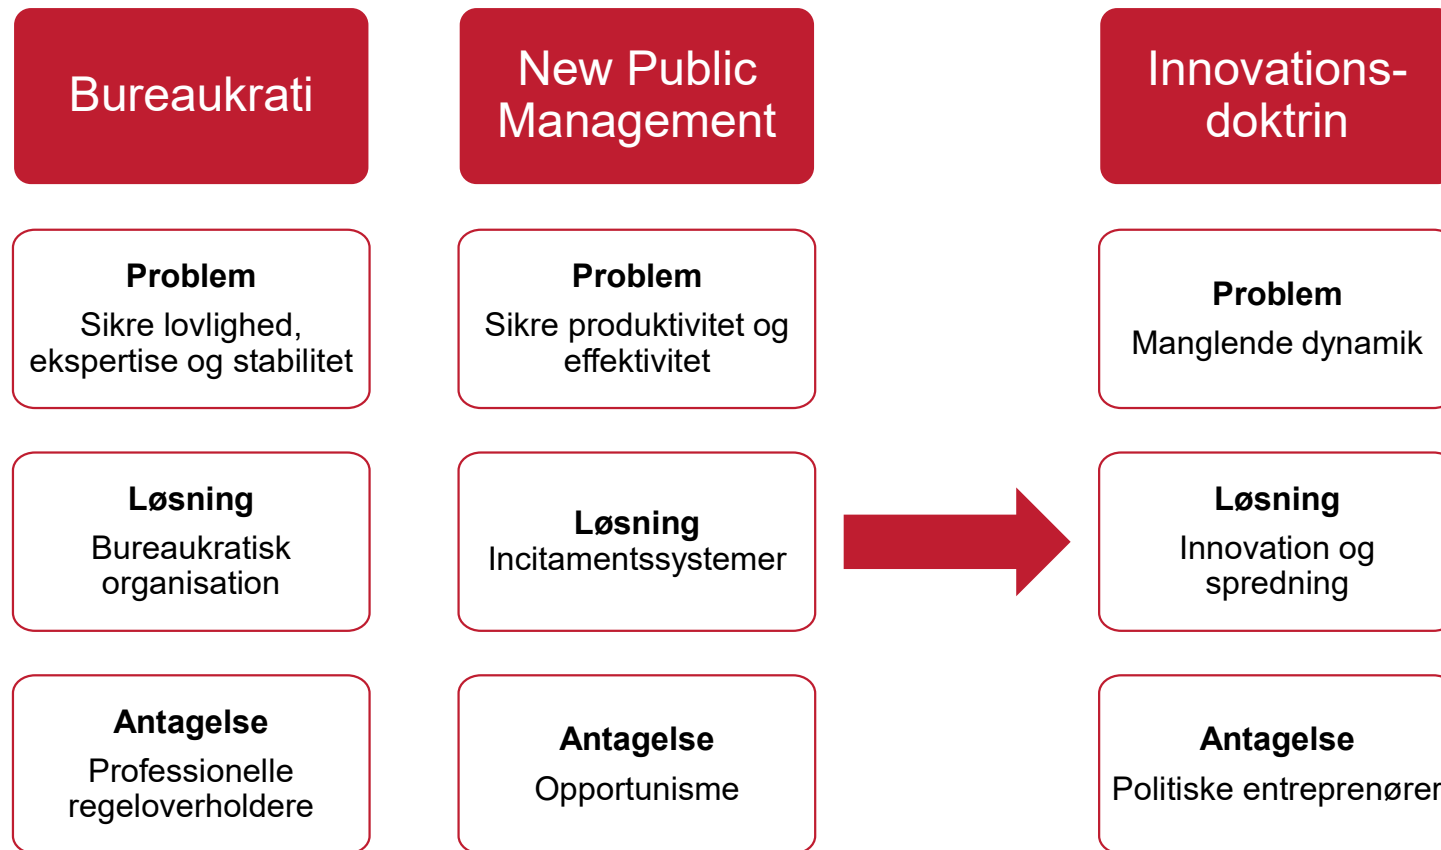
Bureaukrati

Problem
Sikre lovlighed, ekspertise og stabilitet

Løsning
Bureaukratisk organisation

Antagelse
Professionelle regeloverholdere

New Public Management

Problem
Sikre produktivitet og effektivitet

Løsning
Incitamentssystemer

Antagelse
Opportunisme

Innovations-doktrin

Problem
Manglende dynamik

Løsning
Innovation og spredning

Antagelse
Politiske entreprenører